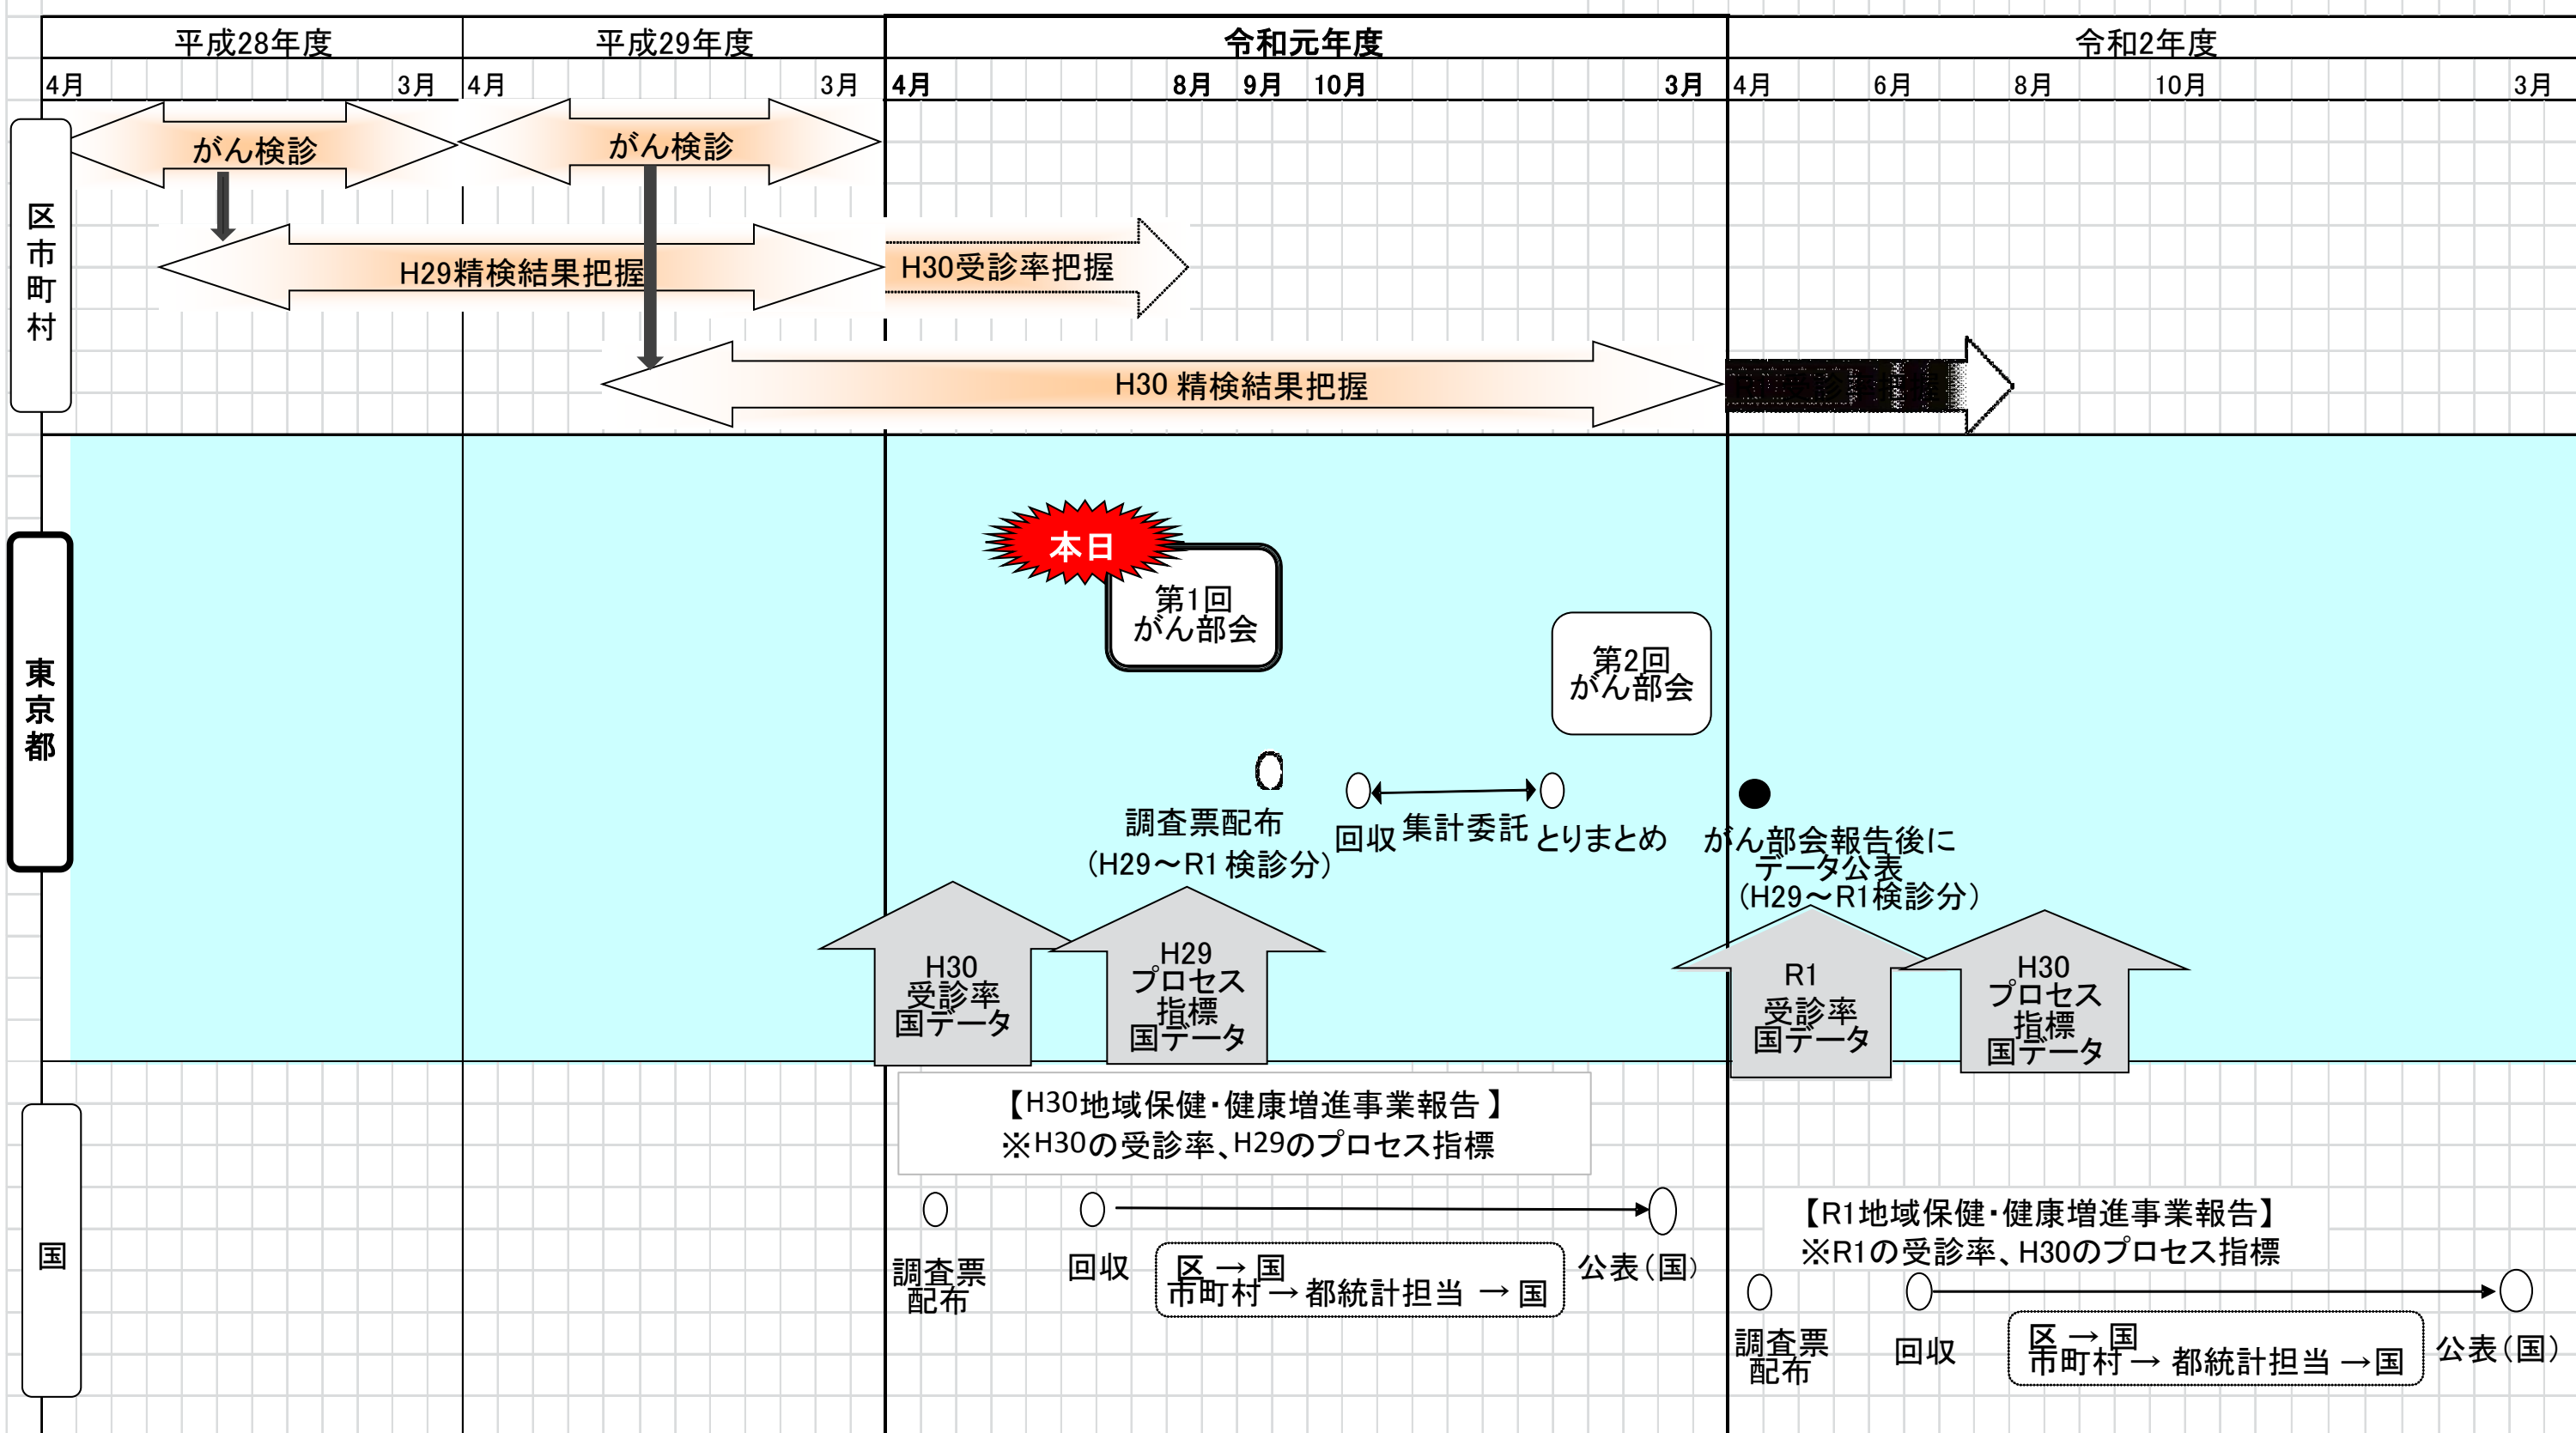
平成28年度 | 平成29年度 | 令和元年度 | 令和2年度

4月 3月 4月 3月 4月 8月 9月 10月 3月 4月 6月 8月 10月 3月

区市町村

がん検診

がん検診

H29精検結果把握

H30受診率把握

H30 精検結果把握

東京都

本日

第1回 がん部会

第2回 がん部会

調査票配布 (H29～R1 検診分)

回収 集計委託 とりまとめ

がん部会報告後に データ公表 (H29～R1検診分)

H30 受診率 国データ

H29 プロセス 指標 国データ

R1 受診率 国データ

H30 プロセス 指標 国データ

国

【H30地域保健・健康増進事業報告 】 ※H30の受診率、H29のプロセス指標

調査票 配布

回収

区市町村 → 国 → 都統計担当 → 国

公表(国)

【R1地域保健・健康増進事業報告】 ※R1の受診率、H30のプロセス指標

調査票 配布

回収

区市町村 → 国 → 都統計担当 → 国

公表(国)